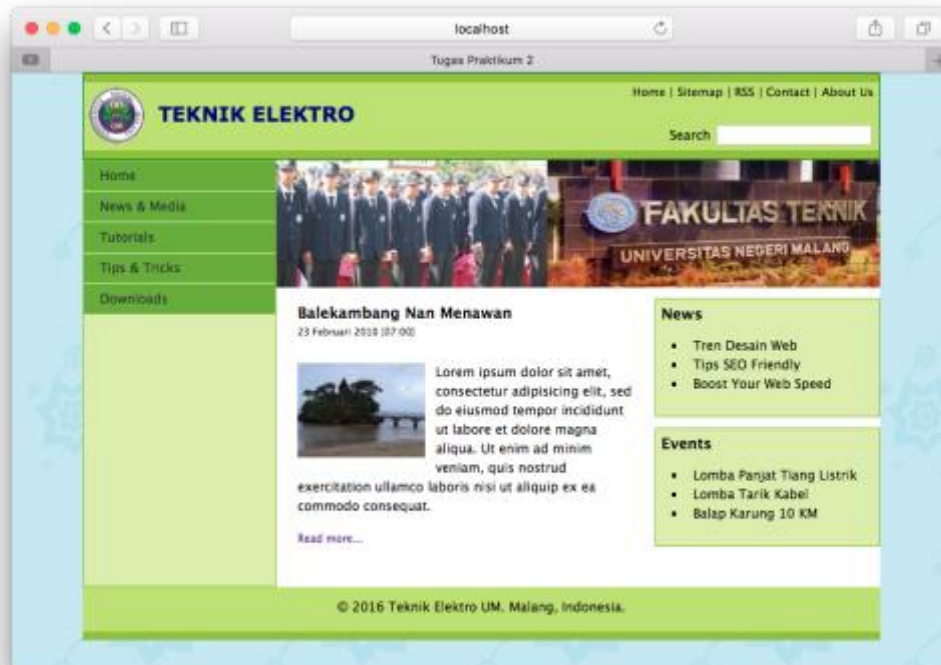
localhost

Tugas Praktikum 2

TEKNIK ELEKTRO

Home | Sitemap | RSS | Contact | About Us

Search

Home
News & Media
Tutorials
Tips & Tricks
Downloads

FAKULTAS TEKNIK
UNIVERSITAS NEGERI MALANG

Balekambang Nan Menawan
23 Februari 2010 [07:00]

Lorem ipsum dolor sit amet, consectetur adipisicing elit, sed do eiusmod tempor incididunt ut labore et dolore magna aliqua. Ut enim ad minim veniam, quis nostrud exercitation ullamco laboris nisi ut aliquip ex ea commodo consequat.

Read more...

News
- Tren Desain Web
- Tips SEO Friendly
- Boost Your Web Speed

Events
- Lomba Panjat Tiang Listrik
- Lomba Tarik Kabel
- Balap Karung 10 KM

© 2016 Teknik Elektro UM. Malang, Indonesia.